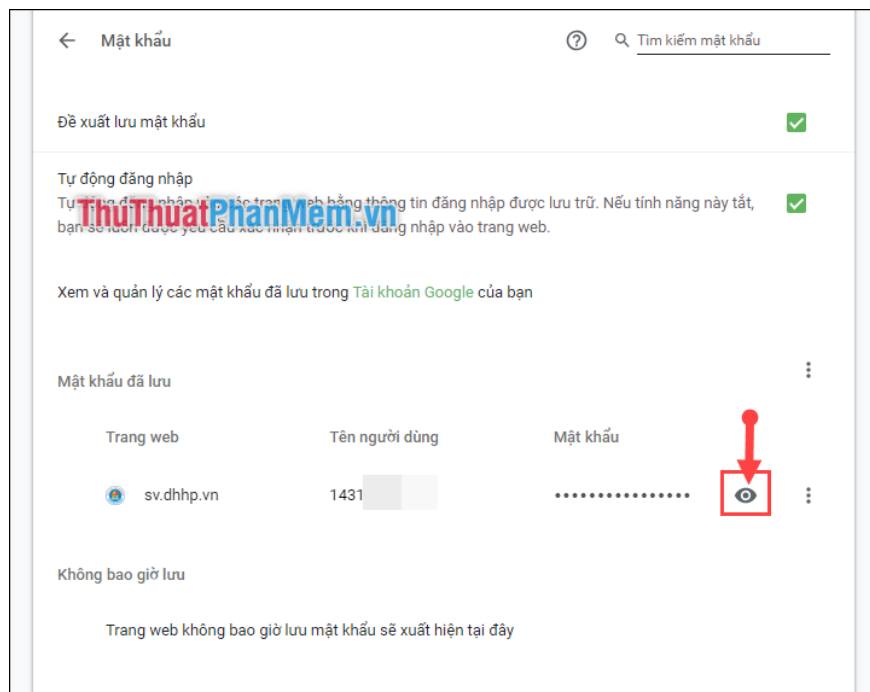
Mật khẩu

Tìm kiếm mật khẩu

Đề xuất lưu mật khẩu

Tự động đăng nhập

Tự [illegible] đăng nhập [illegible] các trang web bằng thông tin đăng nhập được lưu trữ. Nếu tính năng này tắt, bạn sẽ luôn được yêu cầu xác nhận trước khi đăng nhập vào trang web.

ThuThuatPhanMem.vn

Xem và quản lý các mật khẩu đã lưu trong Tài khoản Google của bạn

Mật khẩu đã lưu

| Trang web | Tên người dùng | Mật khẩu |
|---|---|---|
| sv.dhhp.vn | 1431 | ••••••••••••••• |

Không bao giờ lưu

Trang web không bao giờ lưu mật khẩu sẽ xuất hiện tại đây